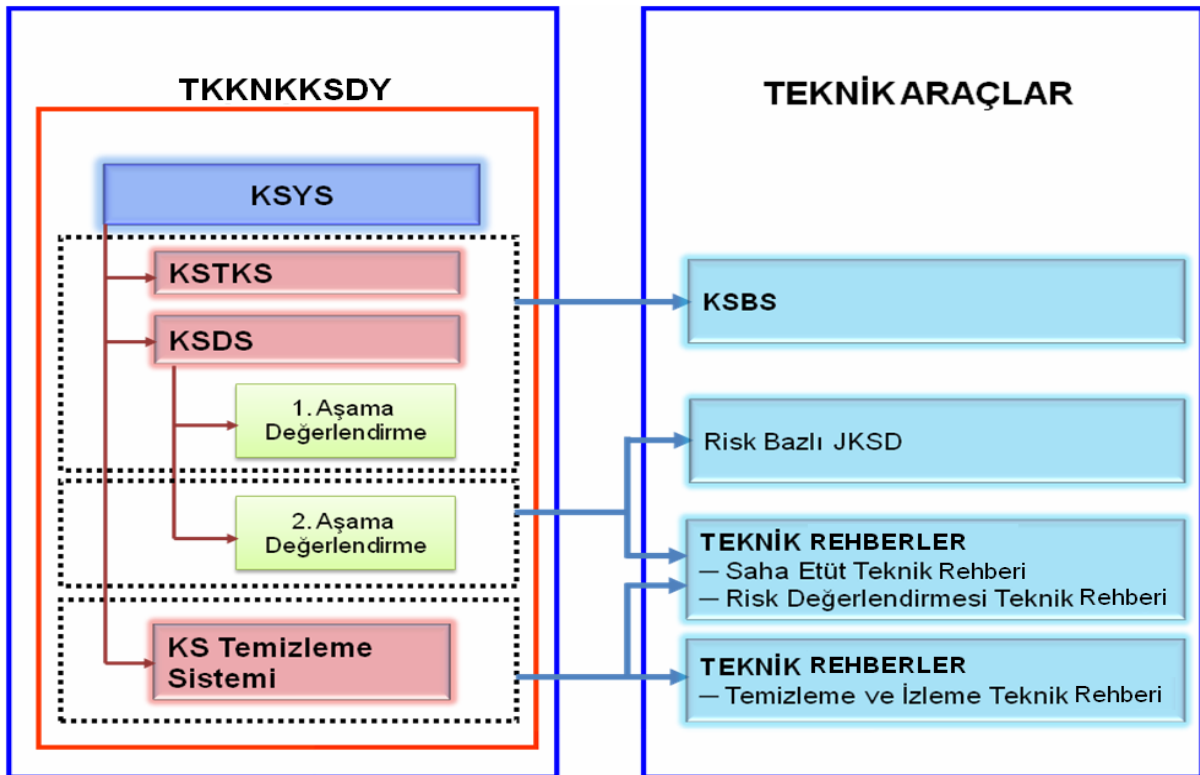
TKKNKKSDY

KSYS

KSTKS

KSDS

1. Aşama Değerlendirme

2. Aşama Değerlendirme

KS Temizleme Sistemi

TEKNİK ARAÇLAR

KSBS

Risk Bazlı JKSD

TEKNİK REHBERLER
— Saha Etüt Teknik Rehberi
— Risk Değerlendirmesi Teknik Rehberi

TEKNİK REHBERLER
— Temizleme ve İzleme Teknik Rehberi